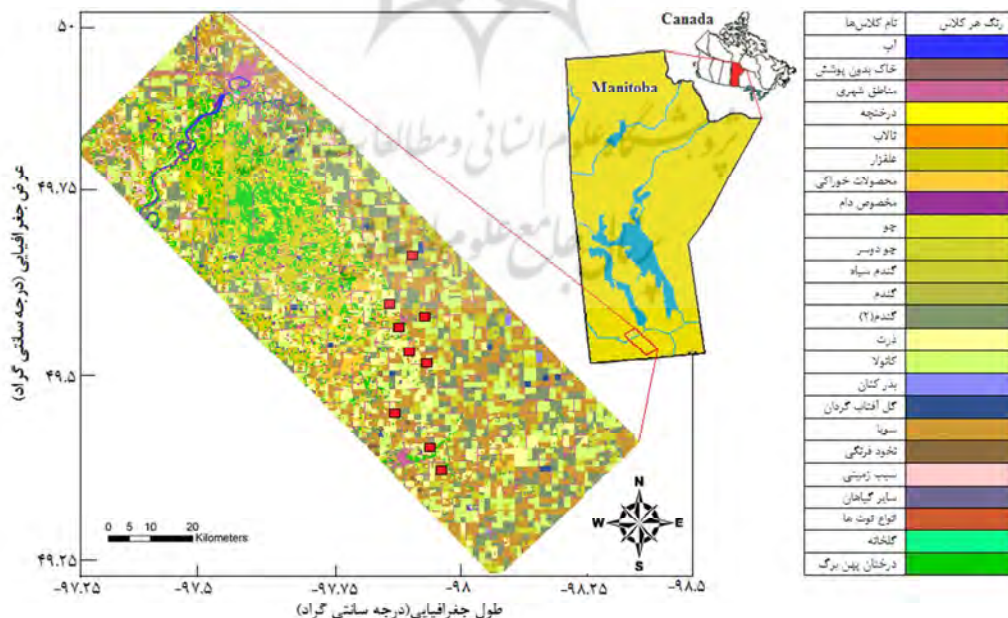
Canada

Manitoba

| رنگ هر کلاس | نام کلاس‌ها |
|---|---|
| | آب |
| | خاک بدون پوشش |
| | مناطق شهری |
| | درختچه |
| | تالاب |
| | علفزار |
| | محصولات خوراکی |
| | مخصوص دام |
| | جو |
| | جو دوسر |
| | گندم سیاه |
| | گندم |
| | گندم(۲) |
| | ذرت |
| | کانولا |
| | بذر کتان |
| | گل آفتاب گردان |
| | سویا |
| | نخود فرنگی |
| | سیب زمینی |
| | سایر گیاهان |
| | انواع توت ها |
| | گلخانه |
| | درختان پهن برگ |

۵۰

۴۹.۷۵

۴۹.۵

۴۹.۲۵

عرض جغرافیایی (درجه سانتی گراد)

0 5 10 20 Kilometers

N
W E
S

-۹۷.۲۵ -۹۷.۵ -۹۷.۷۵ -۹۸ -۹۸.۲۵ -۹۸.۵

طول جغرافیایی(درجه سانتی گراد)